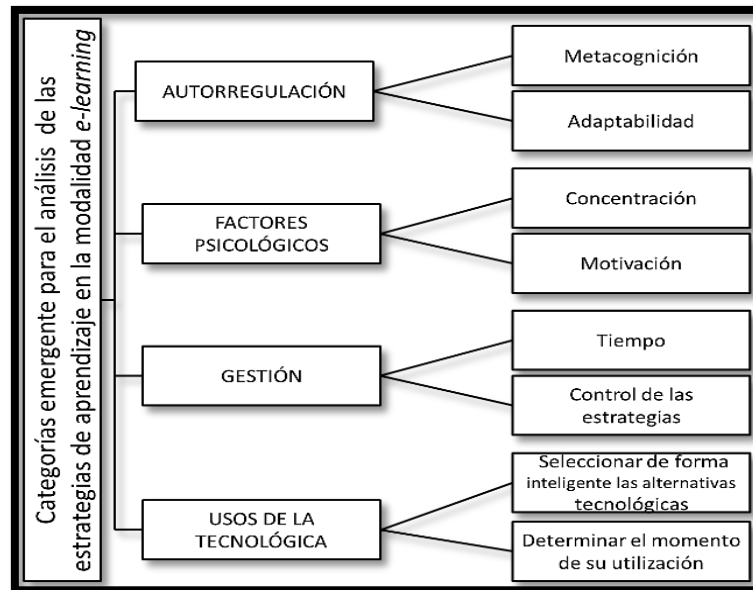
Categorías emergente para el análisis de las estrategias de aprendizaje en la modalidad *e-learning*

AUTORREGULACIÓN

Metacognición

Adaptabilidad

FACTORES PSICOLÓGICOS

Concentración

Motivación

GESTIÓN

Tiempo

Control de las estrategias

USOS DE LA TECNOLÓGICA

Seleccionar de forma inteligente las alternativas tecnológicas

Determinar el momento de su utilización